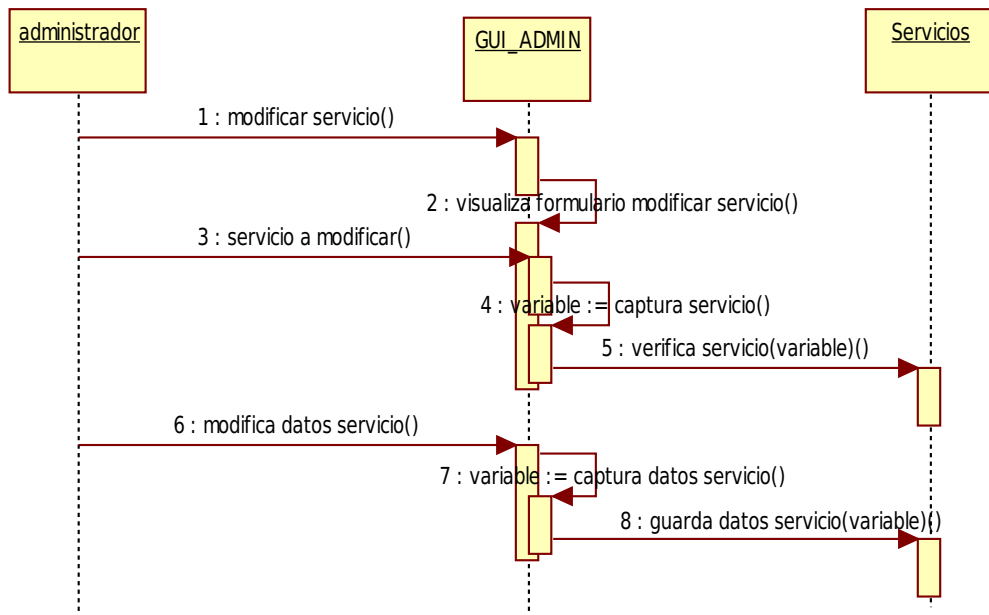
administrador

GUI_ADMIN

Servicios

1 : modificar servicio()

2 : visualiza formulario modificar servicio()

3 : servicio a modificar()

4 : variable := captura servicio()

5 : verifica servicio(variable)()

6 : modifica datos servicio()

7 : variable := captura datos servicio()

8 : guarda datos servicio(variable)()